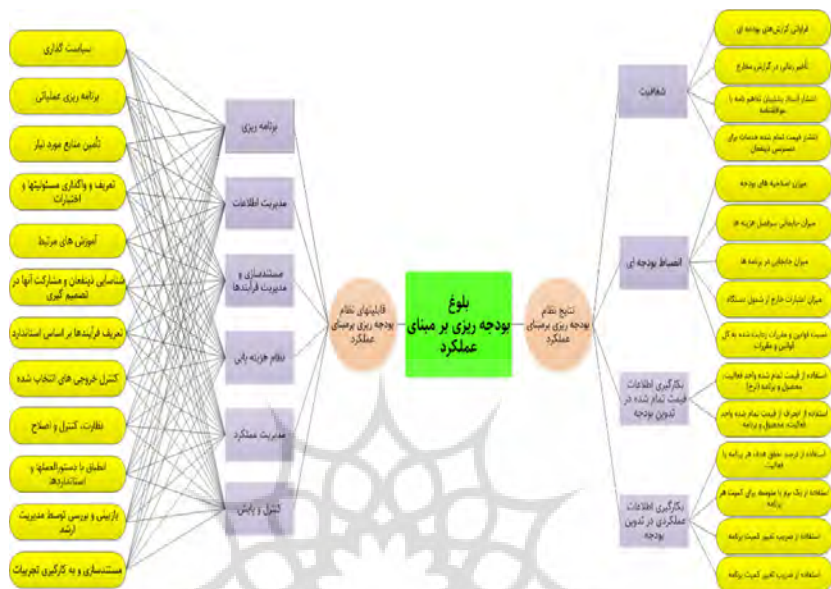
بلوغ
بودجه ریزی بر مبنای عملکرد

قابلیتهای نظام بودجه ریزی برمبنای عملکرد

نتایج نظام بودجه ریزی برمبنای عملکرد

برنامه ریزی

مدیریت اطلاعات

مستندسازی و مدیریت فرآیندها

نظام هزینه یابی

مدیریت عملکرد

کنترل و پایش

سیاست گذاری

برنامه ریزی عملیاتی

تأمین منابع مورد نیاز

تعریف و واگذاری مسئولیتها و اختیارات

آموزش های مرتبط

شناسایی ذینفعان و مشارکت آنها در تصمیم گیری

تعریف فرآیندها بر اساس استاندارد

کنترل خروجی های انتخاب شده

نظارت، کنترل و اصلاح

انطباق با دستورالعملها و استانداردها

بازبینی و بررسی توسط مدیریت ارشد

مستندسازی و به کارگیری تجربیات

شفافیت

انضباط بودجه ای

بکارگیری اطلاعات قیمت تمام شده در تدوین بودجه

بکارگیری اطلاعات عملکردی در تدوین بودجه

فراوانی گزارش های بودجه ای

تأخیر زمانی در گزارش مخارج

انتشار اسناد پشتیبان تفاهم نامه / موافقتنامه

انتشار قیمت تمام شده خدمات برای دسترسی ذینفعان

میزان اصلاحیه های بودجه

میزان جابجایی سرفصل هزینه ها

میزان جابجایی در برنامه ها

میزان اعتبارات خارج از شمول دستگاه

نسبت قوانین و مقررات رعایت شده به کل قوانین و مقررات

استفاده از قیمت تمام شده واحد فعالیت، محصول و برنامه (نرخ)

استفاده از انحراف از قیمت تمام شده واحد فعالیت، محصول و برنامه

استفاده از درصد تحقق هدف در برنامه یا فعالیت

استفاده از رتبه یا متوسط برای کمیت هر برنامه

استفاده از ضریب تغییر کمیت برنامه

استفاده از ضریب تغییر کمیت برنامه